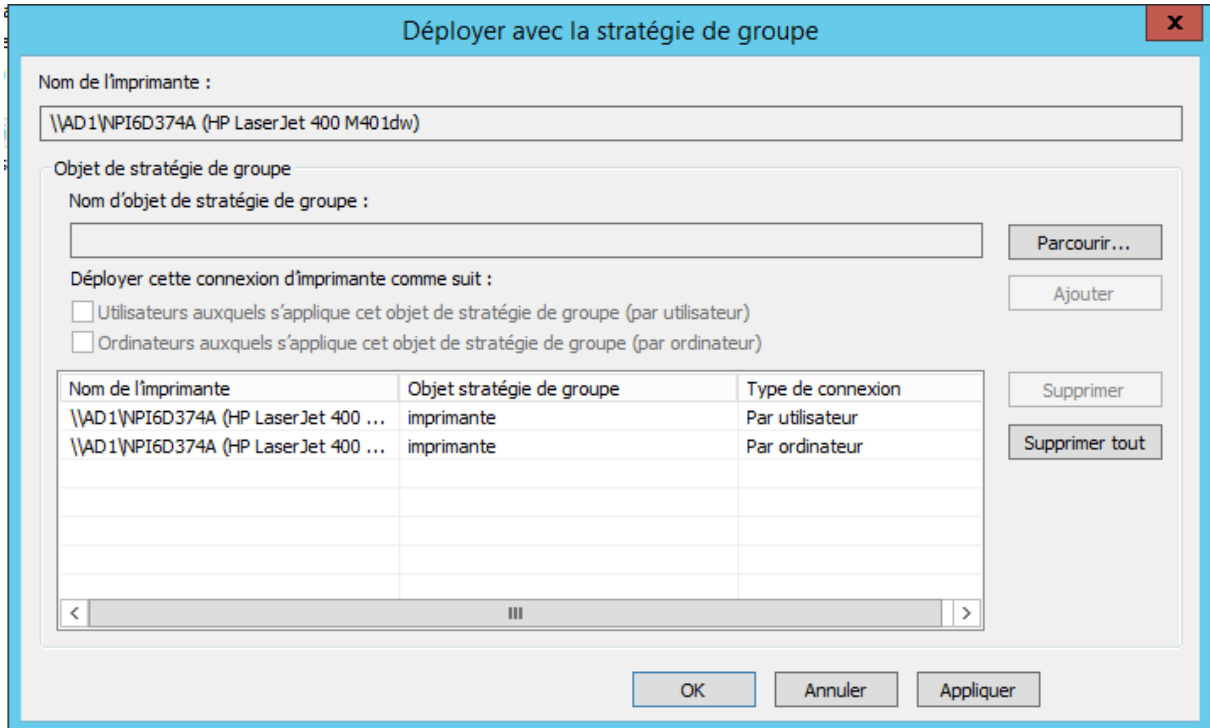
Déployer avec la stratégie de groupe

x

Nom de l'imprimante :

\\AD1\NPI6D374A (HP LaserJet 400 M401dw)

Objet de stratégie de groupe

Nom d'objet de stratégie de groupe :

Parcourir...

Déployer cette connexion d'imprimante comme suit :

Ajouter

Utilisateurs auxquels s'applique cet objet de stratégie de groupe (par utilisateur)

Ordinateurs auxquels s'applique cet objet de stratégie de groupe (par ordinateur)

| Nom de l'imprimante | Objet stratégie de groupe | Type de connexion |
|---|---|---|
| \\AD1\NPI6D374A (HP LaserJet 400 ... | imprimante | Par utilisateur |
| \\AD1\NPI6D374A (HP LaserJet 400 ... | imprimante | Par ordinateur |

Supprimer

Supprimer tout

OK

Annuler

Appliquer